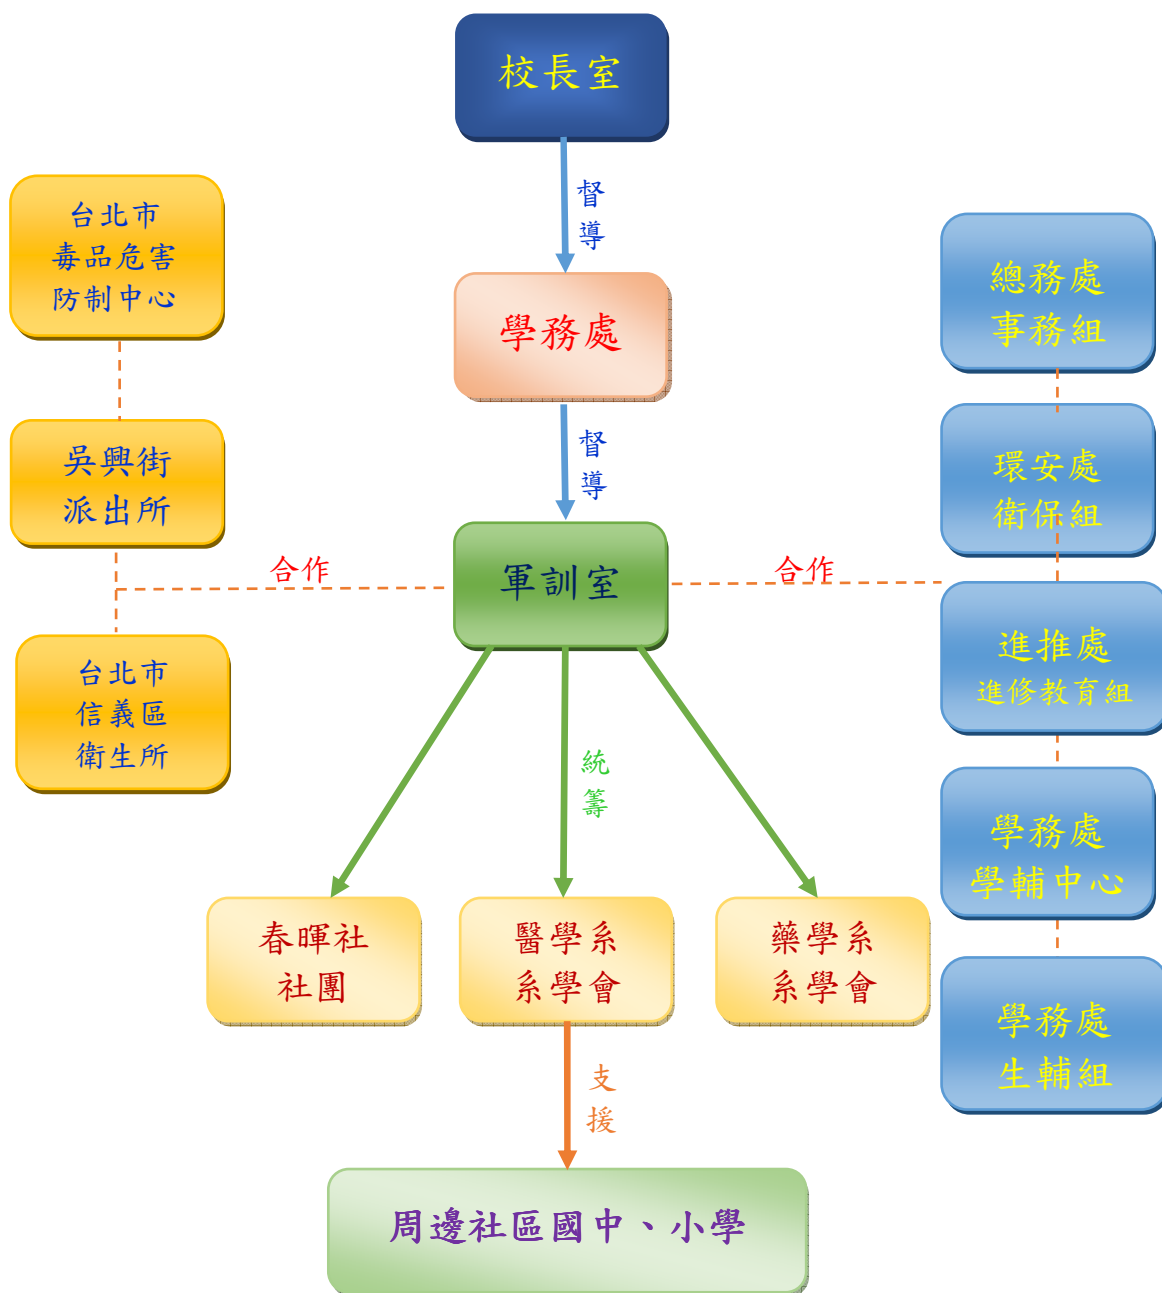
校長室

督導

學務處

督導

軍訓室

台北市
毒品危害
防制中心

吳興街
派出所

合作

台北市
信義區
衛生所

合作

總務處
事務組

環安處
衛保組

進推處
進修教育組

學務處
學輔中心

學務處
生輔組

統籌

春暉社
社團

醫學系
系學會

藥學系
系學會

支援

周邊社區國中、小學